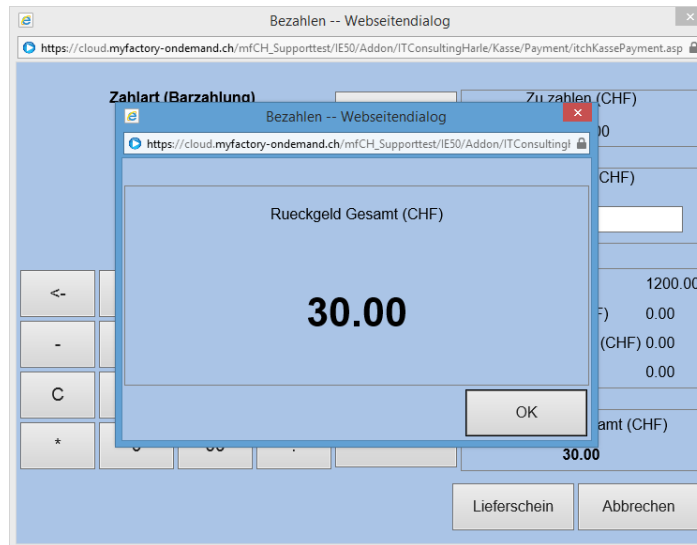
Bezahlen -- Webseitendialog

https://cloud.myfactory-ondemand.ch/mfCH_Supporttest/IE50/Addon/ITConsultingHarle/Kasse/Payment/itchKassePayment.asp

Zahlart (Barzahlung)

Zu zahlen (CHF)

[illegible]00

(CHF)

<-

-

C

*

1200.00

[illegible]F) 0.00

(CHF) 0.00

0.00

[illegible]amt (CHF)

30.00

Lieferschein

Abbrechen

Bezahlen -- Webseitendialog

https://cloud.myfactory-ondemand.ch/mfCH_Supporttest/IE50/Addon/ITConsulting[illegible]

Rueckgeld Gesamt (CHF)

30.00

OK